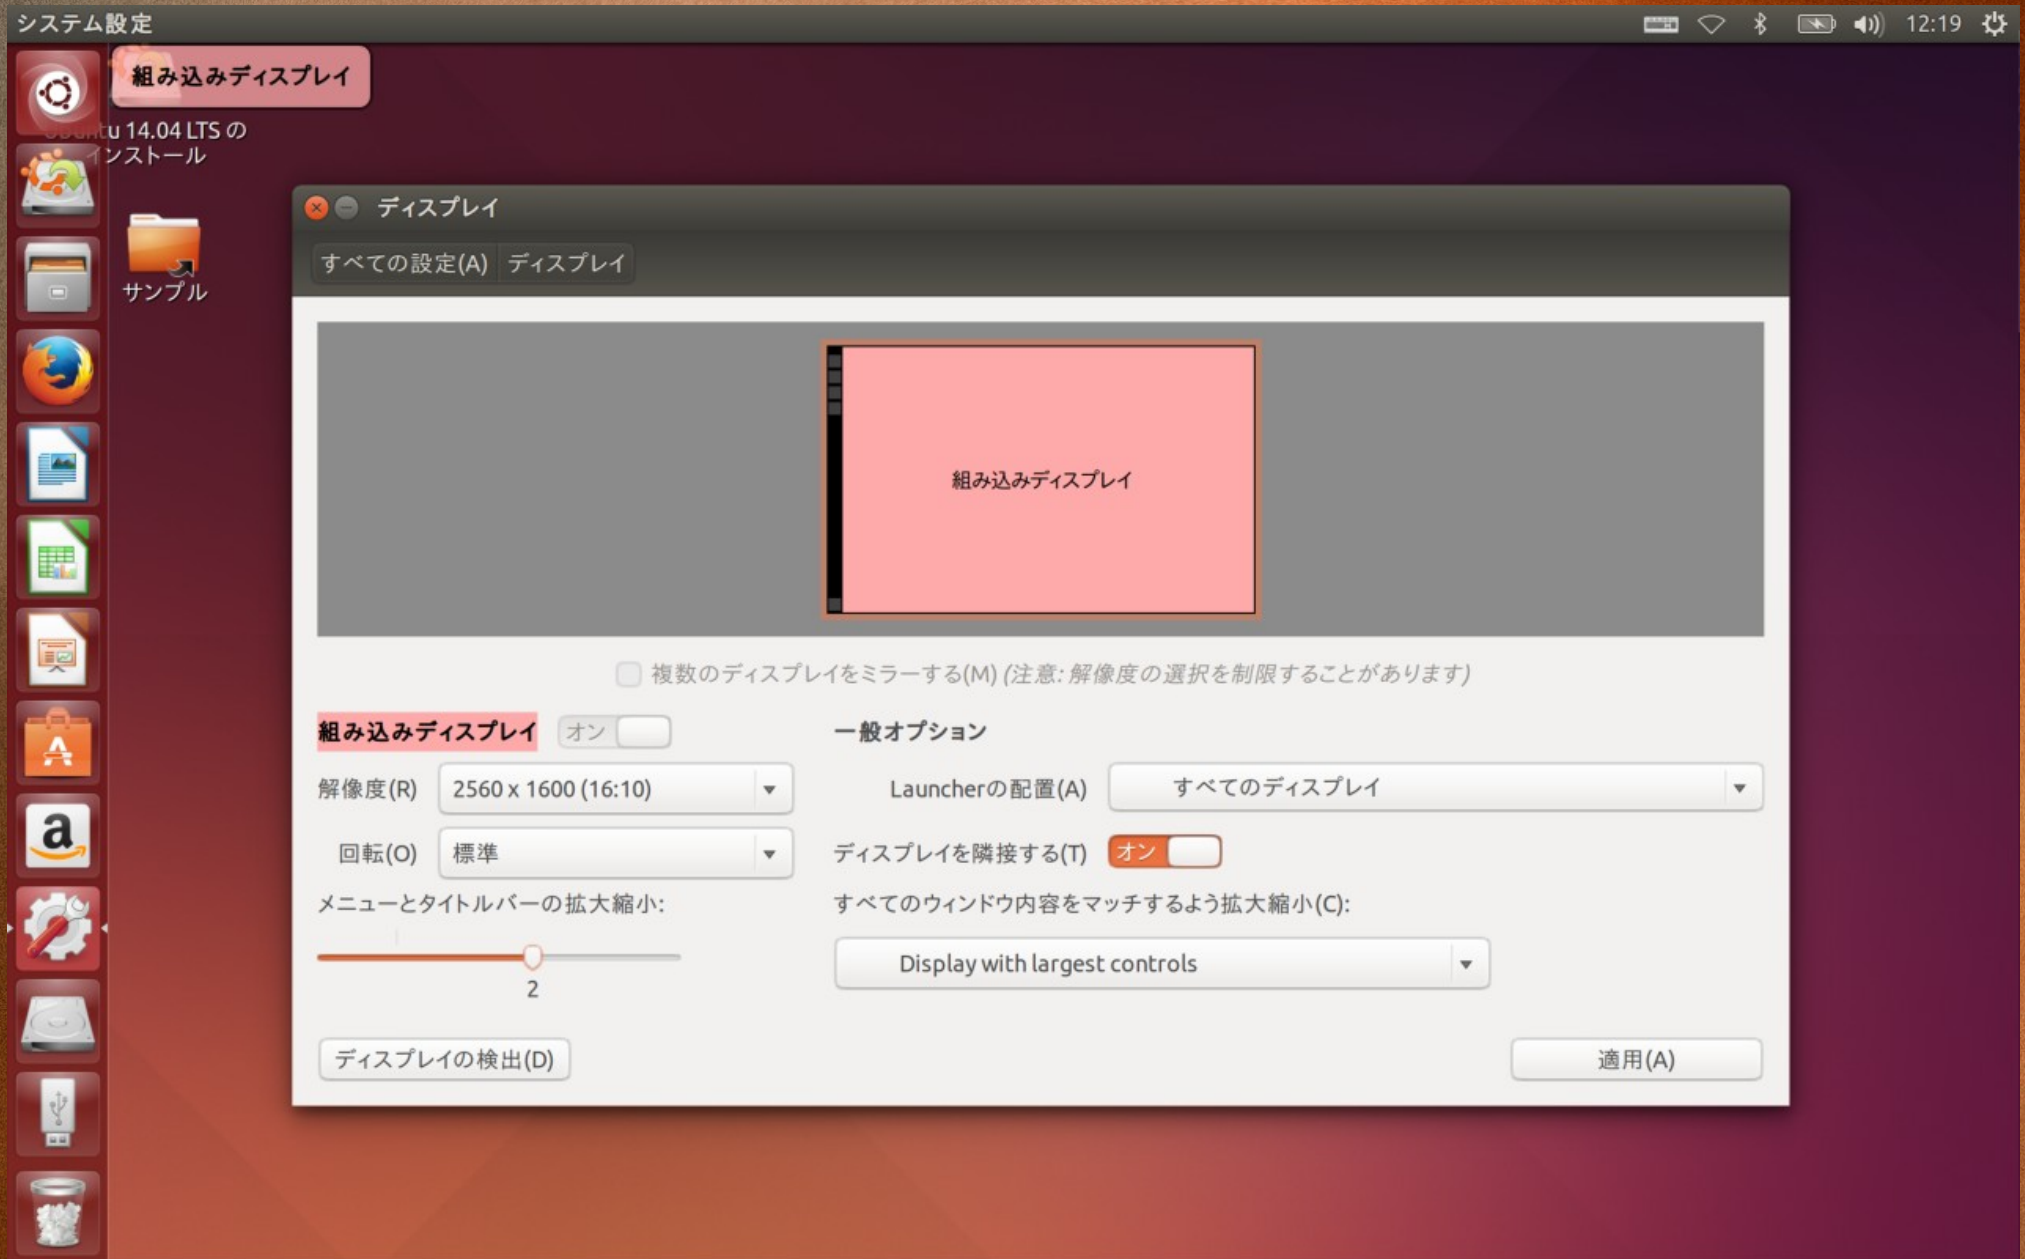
システム設定

12:19

組み込みディスプレイ

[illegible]u 14.04 LTS の インストール

サンプル

ディスプレイ

すべての設定(A) ディスプレイ

組み込みディスプレイ

複数のディスプレイをミラーする(M) (注意: 解像度の選択を制限することがあります)

組み込みディスプレイ オン

解像度(R) 2560 x 1600 (16:10)

回転(O) 標準

メニューとタイトルバーの拡大縮小:

2

一般オプション

Launcherの配置(A) すべてのディスプレイ

ディスプレイを隣接する(T) オン

すべてのウィンドウ内容をマッチするよう拡大縮小(C):

Display with largest controls

ディスプレイの検出(D)

適用(A)